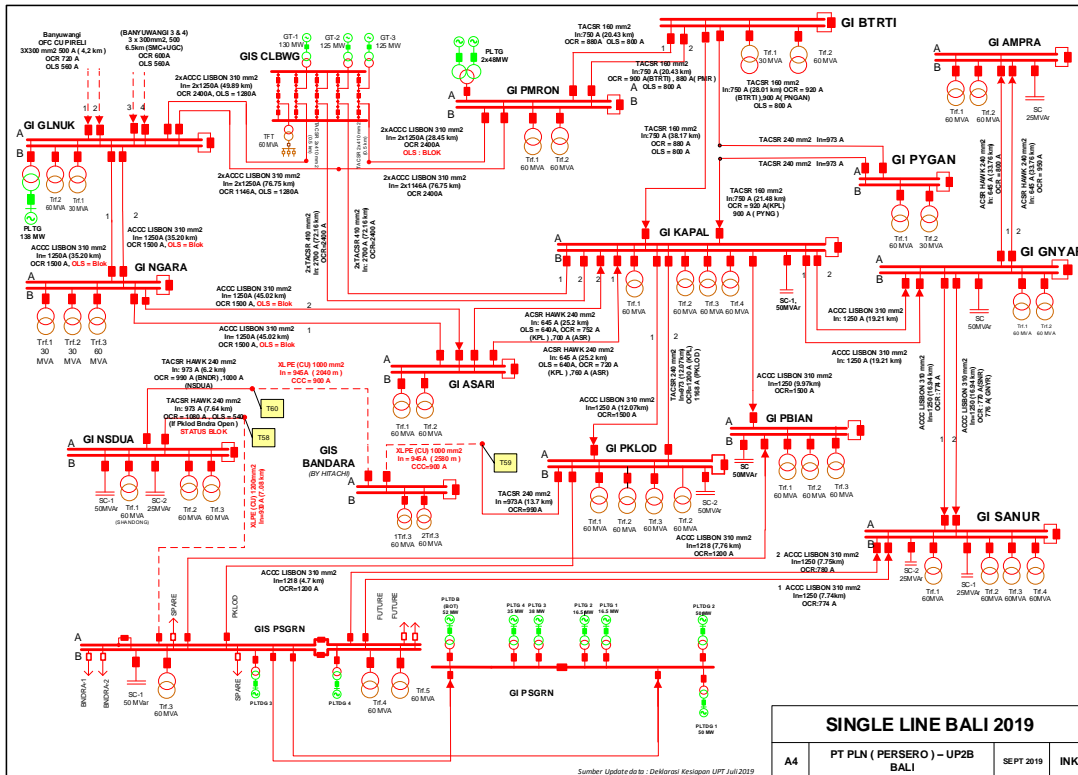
Banyuwangi
OFC CU PIRELI
3X300 mm2 500 A ( 4,2 km )
OCR 720 A
OLS 560 A

(BANYUWANGI 3 & 4)
3 x 300mm2, 500
6.5km(SMC+UGC)
OCR 600A
OLS 560A

GT-1 130 MW
GT-2 125 MW
GT-3 125 MW

GIS CLBWG

PLTG 2x48MW

TACSR 160 mm2
In:750 A (20.43 km)
OCR = 880 A OLS = 800 A

GI BTRTI

GI AMPRA

TACSR 160 mm2
In:750 A (20.43 km)
OCR = 900 A(BTRTI) , 880 A( PMR )
OLS = 800 A

TACSR 160 mm2
In:750 A (28.01 km) OCR = 920 A
(BTRTI),900 A( PNGAN)
OLS = 800 A

Trf.1 30 MVA
Trf.2 60 MVA

Trf.1 60 MVA
Trf.2 60 MVA
SC 25MVAr

2xACCC LISBON 310 mm2
In= 2x1250A (49.89 km)
OCR 2400A, OLS = 1280A

GI PMRON

GI GLNUK

TFT 60 MVA

2xACCC LISBON 310 mm2
In= 2x1250A (28.45 km)
OCR 2400A
OLS : BLOK

Trf.1 60 MVA
Trf.2 60 MVA

TACSR 160 mm2
In:750 A (38.17 km)
OCR = 880 A
OLS = 800 A

TACSR 240 mm2 In=973 A

TACSR 240 mm2 In=973 A

GI PYGAN

ACSR HAWK 240 mm2
In: 645 A (33.76 km)
OCR = 800 A

ACSR HAWK 240 mm2
In: 645 A (33.76 km)
OCR = 950 A

Trf.2 60 MVA
Trf.1 30 MVA

2xACCC LISBON 310 mm2
In= 2x1250A (76.75 km)
OCR 1146A, OLS = 1280A

2xACCC LISBON 310 mm2
In= 2x1146A (76.75 km)
OCR 2400A

TACSR 160 mm2
In:750 A (21.48 km)
OCR = 920 A(KPL)
900 A ( PYNG )

Trf.1 60 MVA
Trf.2 30 MVA

PLTG 138 MW

ACCC LISBON 310 mm2
In= 1250A (35.20 km)
OCR 1500 A, OLS = Blok

2xTACSR 400 mm2
In= 2700 A (72.16 km)
OCR=2400 A

2xTACSR 410 mm2
In= 2700 A (72.16 km)
OCR=2400 A

GI KAPAL

ACCC LISBON 310 mm2
In= 1250A (35.20 km)
OCR 1500 A, OLS = Blok

GI NGARA

GI GNYAR

Trf.1 60 MVA
Trf.2 60 MVA
Trf.3 60 MVA
Trf.4 60 MVA
SC-1, 50MVAr

ACCC LISBON 310 mm2
In= 1250A (45.02 km)
OCR 1500 A, OLS = Blok

Trf.1 30 MVA
Trf.2 30 MVA
Trf.3 60 MVA

ACCC LISBON 310 mm2
In= 1250A (45.02 km)
OCR 1500 A, OLS = Blok

ACSR HAWK 240 mm2
In: 645 A (25.2 km)
OLS = 640A, OCR = 752 A
(KPL) ,700 A (ASR)

ACCC LISBON 310 mm2
In: 1250 A (19.21 km)

SC 50MVAr
Trf.1 60 MVA
Trf.2 60 MVA

ACSR HAWK 240 mm2
In: 645 A (25.2 km)
OLS = 640A, OCR = 720 A
(KPL) ,760 A (ASR)

ACCC LISBON 310 mm2
In: 1250 A (19.21 km)

TACSR HAWK 240 mm2
In: 973 A (6.2 km)
OCR = 990 A (BNDR) , 1000 A
(NSDUA)

XLPE (CU) 1000 mm2
In = 945A ( 2040 m )
CCC= 900 A

GI ASARI

Trf.1 60 MVA
Trf.2 60 MVA

TACSR 240 mm2
In=973 (12.07km)
OCR=1200 A (KPL)
1160 A (PKLOD)

ACCC LISBON 310 mm2
In=1250 (9.97km)
OCR=1500 A

TACSR HAWK 240 mm2
In: 973 A (7.64 km)
OCR = 1080 A, OLS = 540
(If Pklod Bndra Open )
STATUS BLOK

T60
T58

GI NSDUA

GIS BANDARA
(BY HITACHI)

XLPE (CU) 1000 mm2
In = 945A ( 2380 m )
CCC=900 A

T59

ACCC LISBON 310 mm2
In=1250 A (12.07km)
OCR=1500 A

GI PBIAN

ACCC LISBON 310 mm2
In=1250 (6.84 km)
OCR 776 A

ACCC LISBON 310 mm2
In=1250 (8.04 km)
OCR 776 A (SNR)
776 A( GNYR)

SC-1 50MVAr
Trf.1 60 MVA (SHANDONG)
SC-2 25MVAr
Trf.2 60 MVA
Trf.3 60 MVA

XLPE (CU) 1000 mm2
In=930 A (1.68 km)

1Trf.3 60 MVA
2Trf.3 60 MVA

GI PKLOD

SC 50MVAr

Trf.1 60 MVA
Trf.2 60 MVA
Trf.3 60 MVA

TACSR 240 mm2
In=973A (13.7 km)
OCR=990A

Trf.1 60 MVA
Trf.2 60 MVA
Trf.3 60 MVA
Trf.2 60 MVA
SC-2 50MVAr

GI SANUR

ACCC LISBON 310 mm2
In=1218 (7.76 km)
OCR=1200 A

2 ACCC LISBON 310 mm2
In=1250 (7.75km)
OCR:780 A

ACCC LISBON 310 mm2
In=1218 (4.7 km)
OCR=1200 A

SC-2 25MVAr
Trf.1 60MVA
SC-1 25MVAr
Trf.2 60MVA
Trf.3 60MVA
Trf.4 60MVA

1 ACCC LISBON 310 mm2
In=1250 (7.74km)
OCR:774 A

SPARE
PKLOD
FUTURE
FUTURE

GIS PSGRN

PLTG 6 (BOT) 32 MW
PLTG 4 35 MW
PLTG 3 35 MW
PLTG 2 16.5 MW
PLTG 1 16.5 MW
PLTGD 2 50 MW

BNDRA-1
BNDRA-2
SC-1 50 MVar
Trf.3 60 MVA
SPARE
PLTDG 3
PLTDG 4
Trf.4 60 MVA
Trf.5 60 MVA

GI PSGRN

PLTDG 1 50 MW

SINGLE LINE BALI 2019

A4
PT PLN ( PERSERO ) – UP2B BALI
SEPT 2019
INK

Sumber Update data : Deklarasi Kesiapan UPT Juli 2019